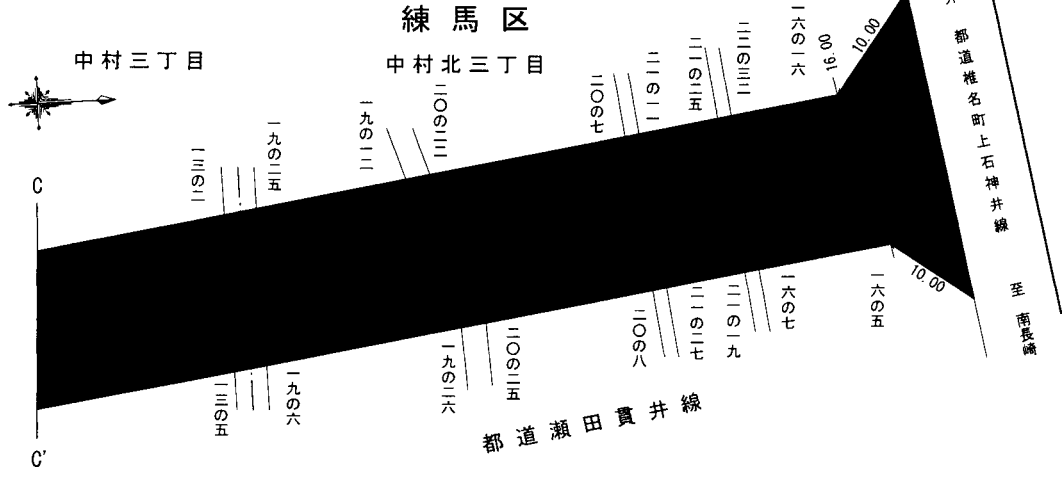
練馬区

中村三丁目

中村北三丁目

一三の二

一九の二五

一九の一二

二〇の三三

二〇の七

二一の一

二一の二五

二一の三三

一六の一六

16.00

10.00

都道椎名町上石神井線

C

C'

一三の五

一九の六

一九の二六

二〇の二五

二〇の八

二一の二七

二一の一九

一六の七

一六の五

10.00

至 南長崎

都道瀬田貫井線